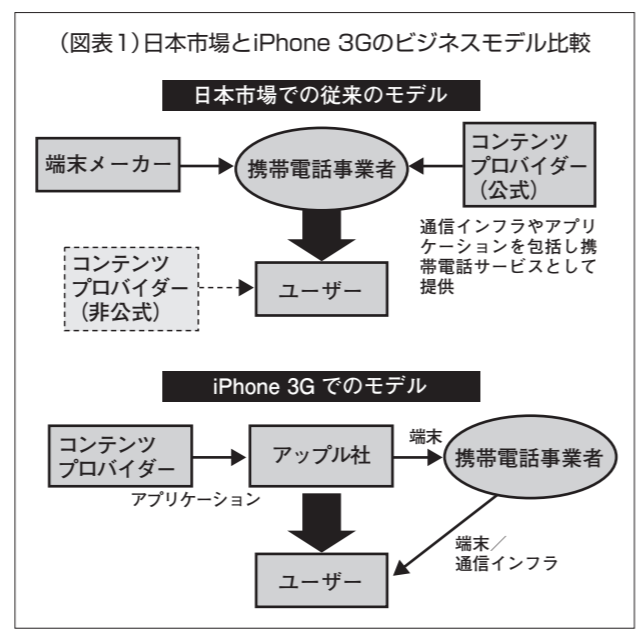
(図表1)日本市場とiPhone 3Gのビジネスモデル比較

日本市場での従来のモデル

端末メーカー

携帯電話事業者

コンテンツプロバイダー(公式)

通信インフラやアプリケーションを包括し携帯電話サービスとして提供

コンテンツプロバイダー(非公式)

ユーザー

iPhone 3G でのモデル

コンテンツプロバイダー

アップル社

端末

携帯電話事業者

アプリケーション

端末／通信インフラ

ユーザー